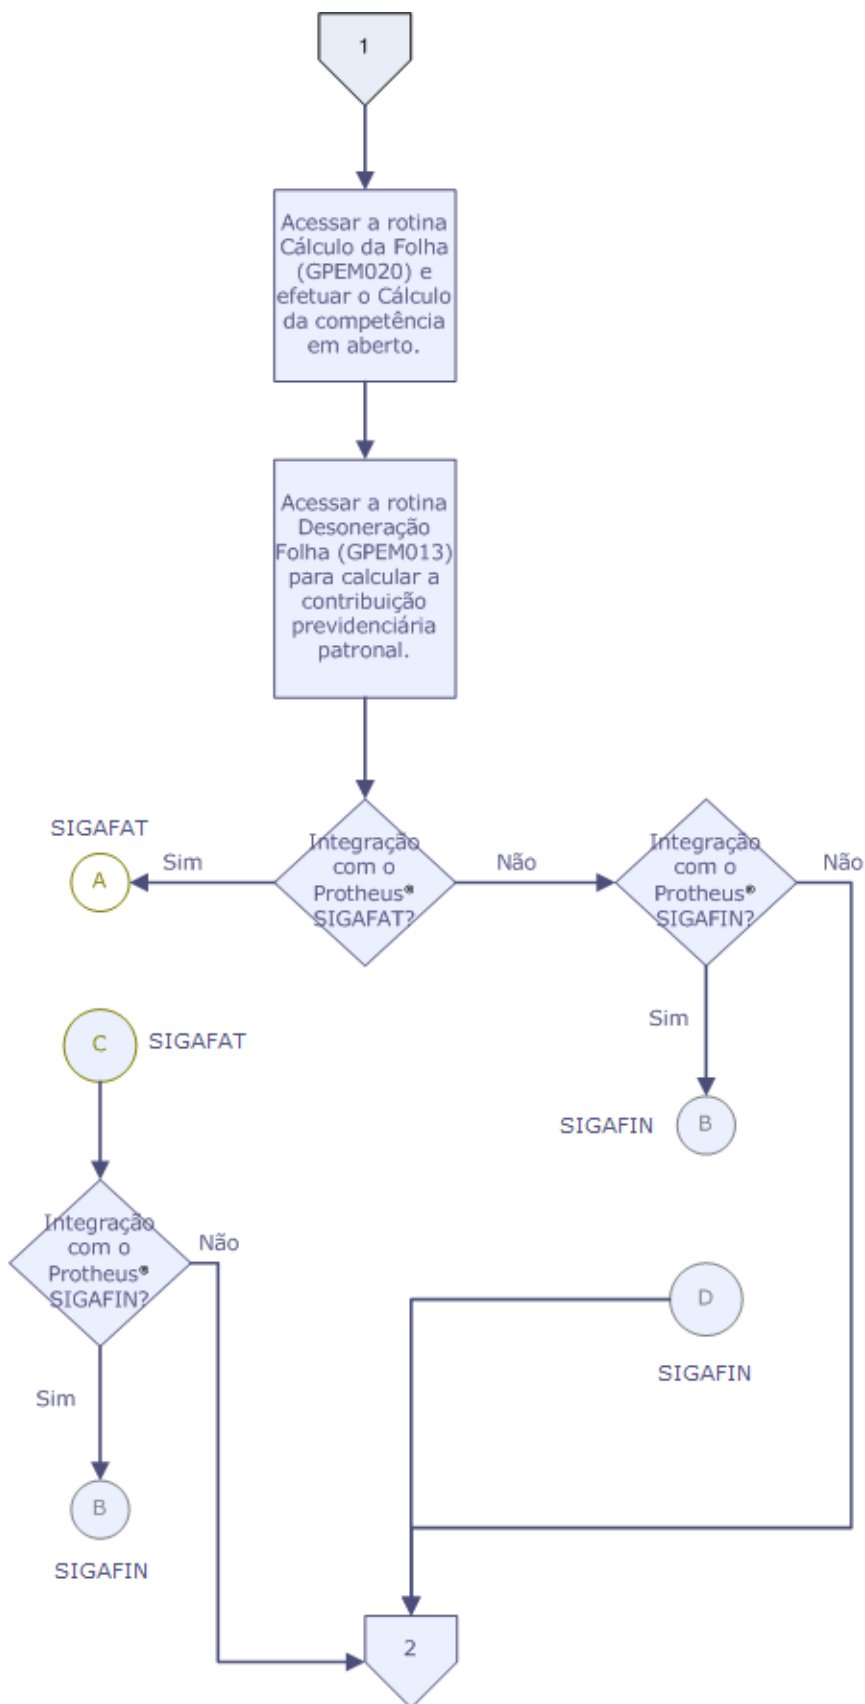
1

Acessar a rotina Cálculo da Folha (GPEM020) e efetuar o Cálculo da competência em aberto.

Acessar a rotina Desoneração Folha (GPEM013) para calcular a contribuição previdenciária patronal.

SIGAFAT

A

Sim

Integração com o Protheus® SIGAFAT?

Não

Integração com o Protheus® SIGAFIN?

Não

Sim

SIGAFIN

B

C

SIGAFAT

Integração com o Protheus® SIGAFIN?

Não

Sim

B

SIGAFIN

D

SIGAFIN

2